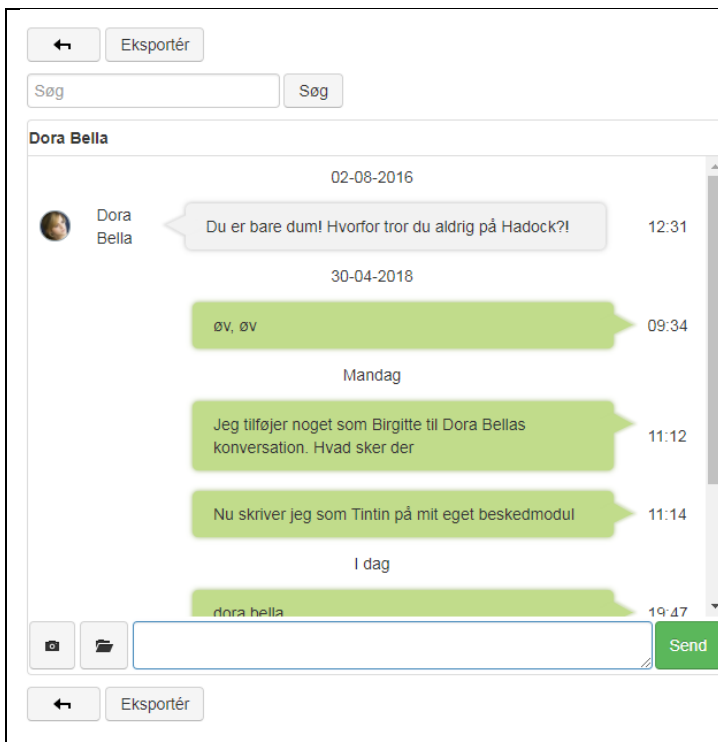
Eksportér

Søg

Søg

Dora Bella

02-08-2016

Dora Bella

Du er bare dum! Hvorfor tror du aldrig på Hadock?!

12:31

30-04-2018

øv, øv

09:34

Mandag

Jeg tilføjer noget som Birgitte til Dora Bellas konversation. Hvad sker der

11:12

Nu skriver jeg som Tintin på mit eget beskedmodul

11:14

I dag

dora bella

19:47

Send

Eksportér